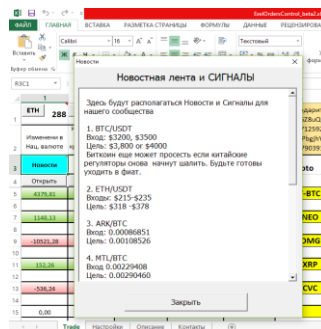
ExelOrdersControl_beta2.0

ФАЙЛ ГЛАВНАЯ ВСТАВКА РАЗМЕТКА СТРАНИЦЫ ФОРМУЛЫ ДАННЫЕ РЕЦЕНЗИРОВА

Calibri 16 Текстовый

Буфер обмена

R3C1

ETH 288

Изменени в Нац валюте

Новости

Открыть

4379,81

1148,13

-10521,28

152,26

-536,26

0,00

Новости

Новостная лента и СИГНАЛЫ

Здесь будут располагаться Новости и Сигналы для нашего сообщества

1. BTC/USDT
Вход: $3200, $3500
Цель: $3,800 от $4000
Биткоин еще может просесть если китайские регуляторы снова начнут шалить. Будьте готовы уходить в фиат.

2. ETH/USDT
Входы: $215-$235
Цель: $318 -$378

3. ARK/BTC
Вход: 0.00086851
Цель: 0.00108526

4. MTL/BTC
Вход: 0.00229408
Цель: 0.00290460

Закрыть

-BTC
NEO
OMG
XRP
CVC

Trade Настройки Описание Контакты